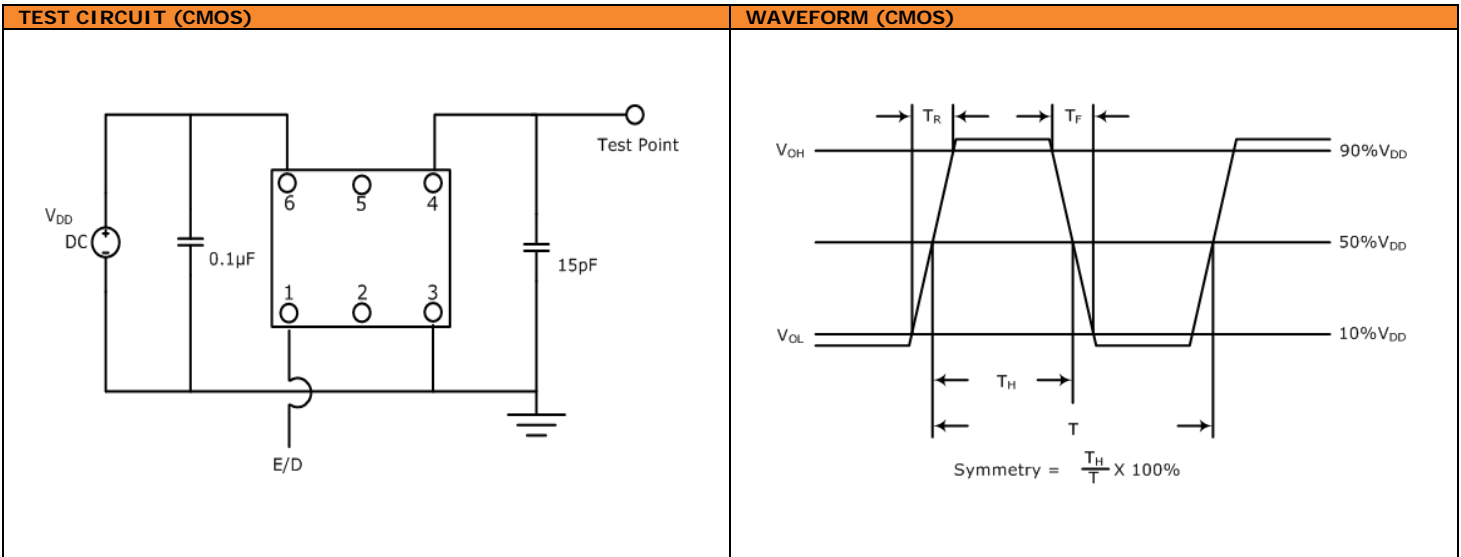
| TEST CIRCUIT (CMOS) | WAVEFORM (CMOS) |
|---|---|
| Test Point<br>$V_{DD}$ DC<br>+<br>-<br>0.1µF<br>6 5 4<br>1 2 3<br>15pF<br>E/D | $T_R$ $T_F$<br>$V_{OH}$ 90%$V_{DD}$<br>50%$V_{DD}$<br>$V_{OL}$ 10%$V_{DD}$<br>$T_H$<br>T<br>Symmetry = $\frac{T_H}{T}$ X 100% |